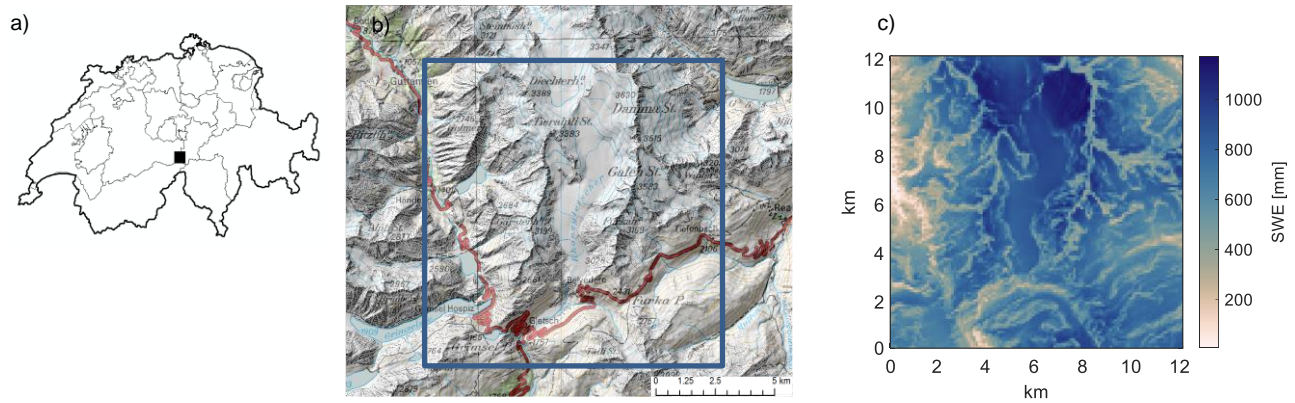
a)

b)

Steinhaushorn
3121
3347
Guttannen
Diechterh.
3389
Damma St.
1797
Tieralplistock
3383
3515
3620
Galen St.
3523
2684
3193
Rhonegletscher
3169
Gletsch
Furka P.
Grimsel Hospiz
Belvedere
2757
0 1.25 2.5 5 km

c)

12
10
8
6
4
2
0
0 2 4 6 8 10 12
km
km
1000
800
600
400
200
SWE [mm]